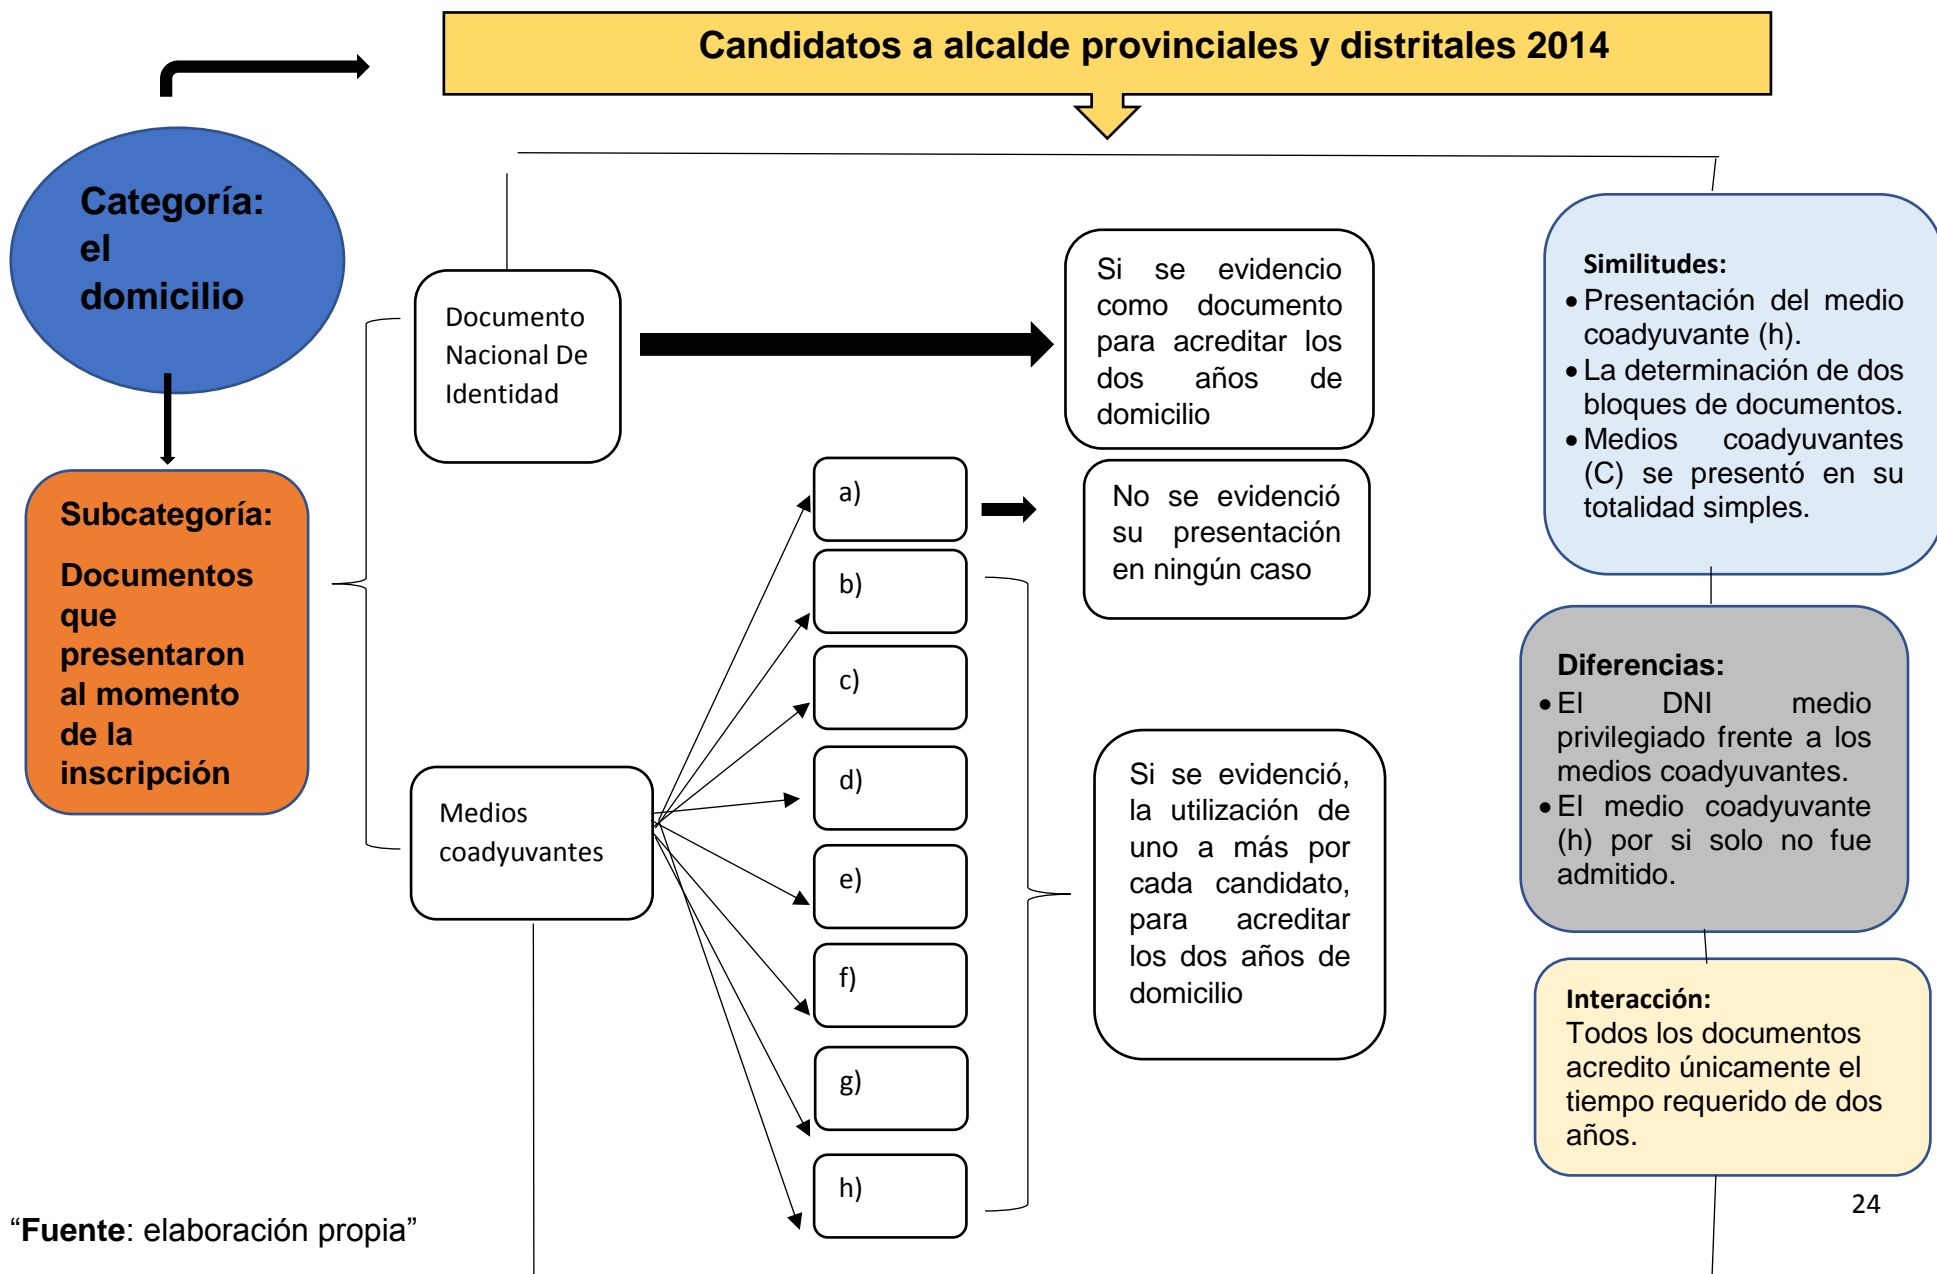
Candidatos a alcalde provinciales y distritales 2014

Categoría: el domicilio

Subcategoría:

Documentos que presentaron al momento de la inscripción

Documento Nacional De Identidad

Si se evidencio como documento para acreditar los dos años de domicilio

Medios coadyuvantes

a)

b)

c)

d)

e)

f)

g)

h)

No se evidenció su presentación en ningún caso

Si se evidenció, la utilización de uno a más por cada candidato, para acreditar los dos años de domicilio

Similitudes:
• Presentación del medio coadyuvante (h).
• La determinación de dos bloques de documentos.
• Medios coadyuvantes (C) se presentó en su totalidad simples.

Diferencias:
• El DNI medio privilegiado frente a los medios coadyuvantes.
• El medio coadyuvante (h) por si solo no fue admitido.

Interacción:
Todos los documentos acredito únicamente el tiempo requerido de dos años.

“Fuente: elaboración propia”

24